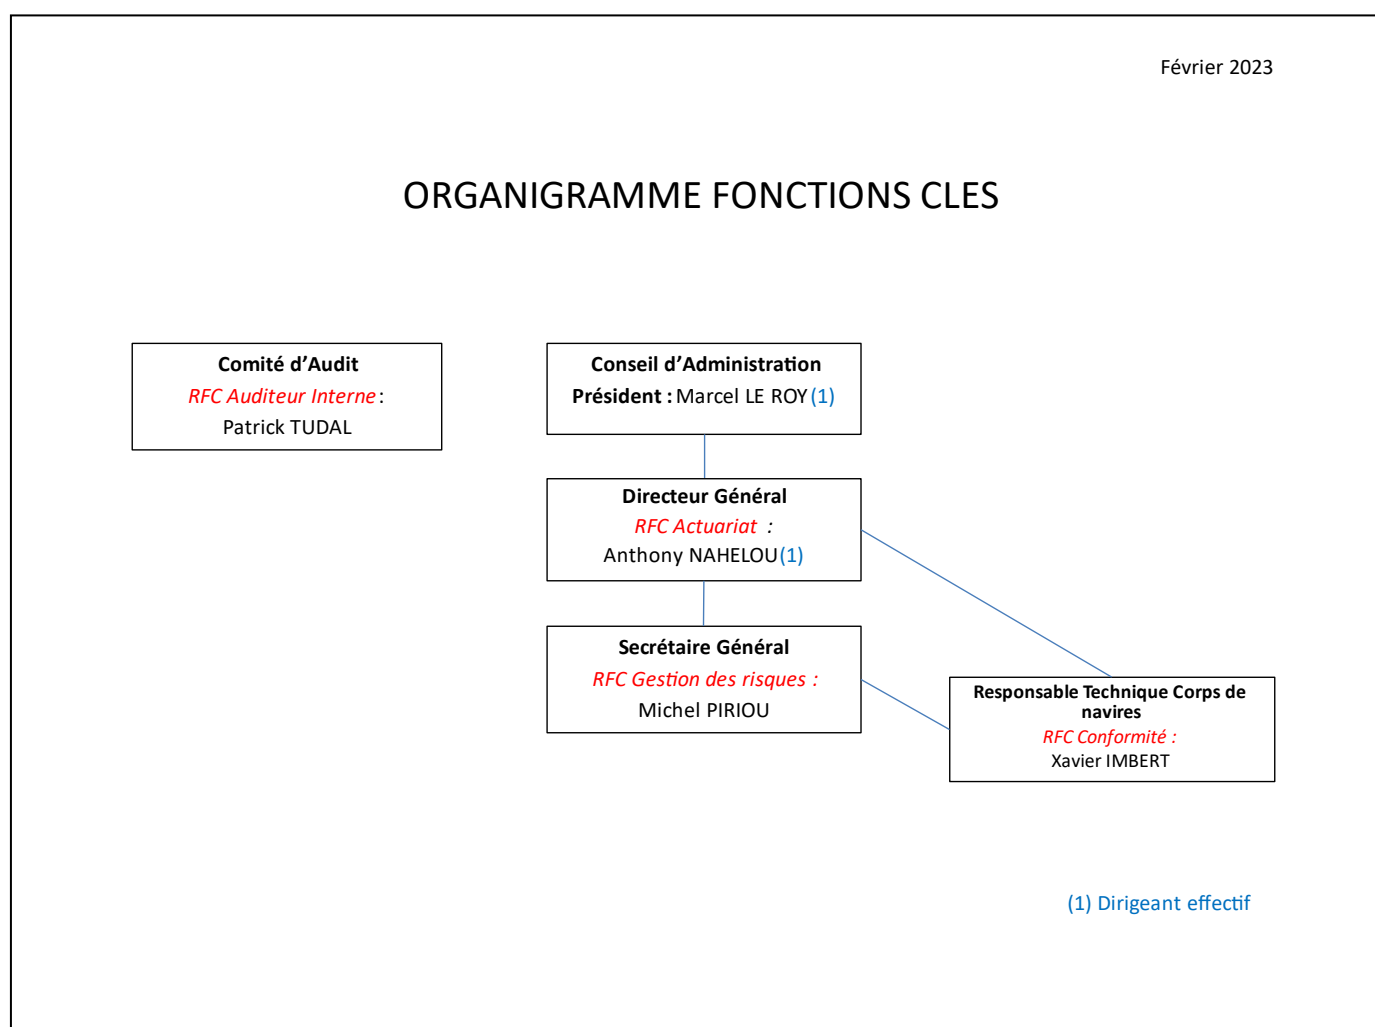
Février 2023

ORGANIGRAMME FONCTIONS CLES

Comité d'Audit
RFC Auditeur Interne :
Patrick TUDAL

Conseil d'Administration
Président : Marcel LE ROY (1)

Directeur Général
RFC Actuariat :
Anthony NAHELOU (1)

Secrétaire Général
RFC Gestion des risques :
Michel PIRIOU

Responsable Technique Corps de navires
RFC Conformité :
Xavier IMBERT

(1) Dirigeant effectif